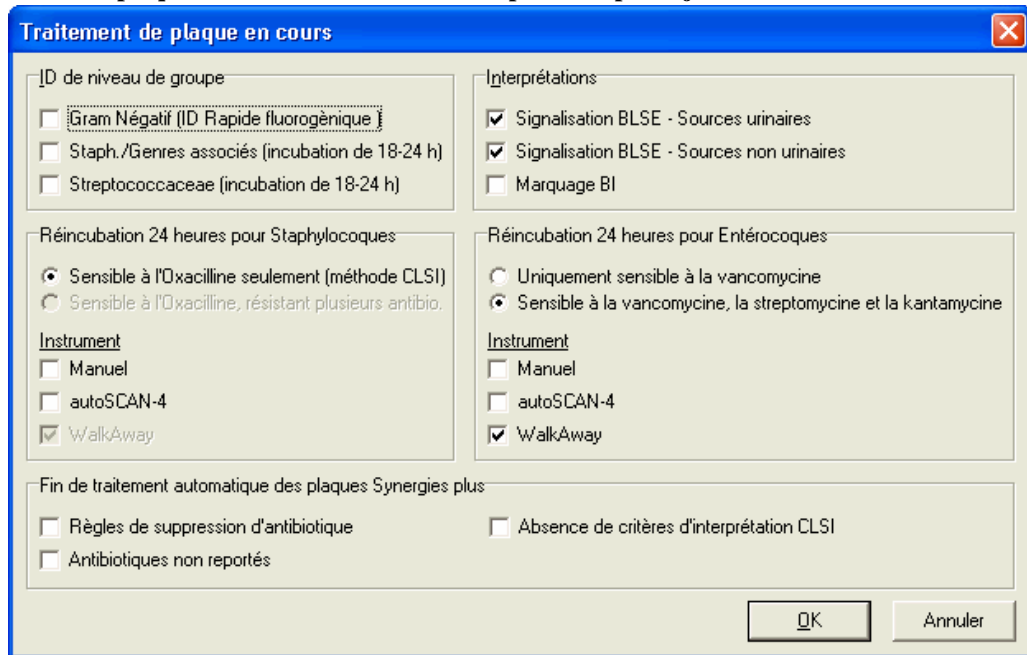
Traitement de plaque en cours

ID de niveau de groupe
Gram Négatif (ID Rapide fluorogènique )
Staph./Genres associés (incubation de 18-24 h)
Streptococcaceae (incubation de 18-24 h)

Interprétations
Signalisation BLSE - Sources urinaires
Signalisation BLSE - Sources non urinaires
Marquage BI

Réincubation 24 heures pour Staphylocoques
Sensible à l'Oxacilline seulement (méthode CLSI)
Sensible à l'Oxacilline, résistant plusieurs antibio.
Instrument
Manuel
autoSCAN-4
WalkAway

Réincubation 24 heures pour Entérocoques
Uniquement sensible à la vancomycine
Sensible à la vancomycine, la streptomycine et la kantamycine
Instrument
Manuel
autoSCAN-4
WalkAway

Fin de traitement automatique des plaques Synergies plus
Règles de suppression d'antibiotique
Absence de critères d'interprétation CLSI
Antibiotiques non reportés

OK
Annuler